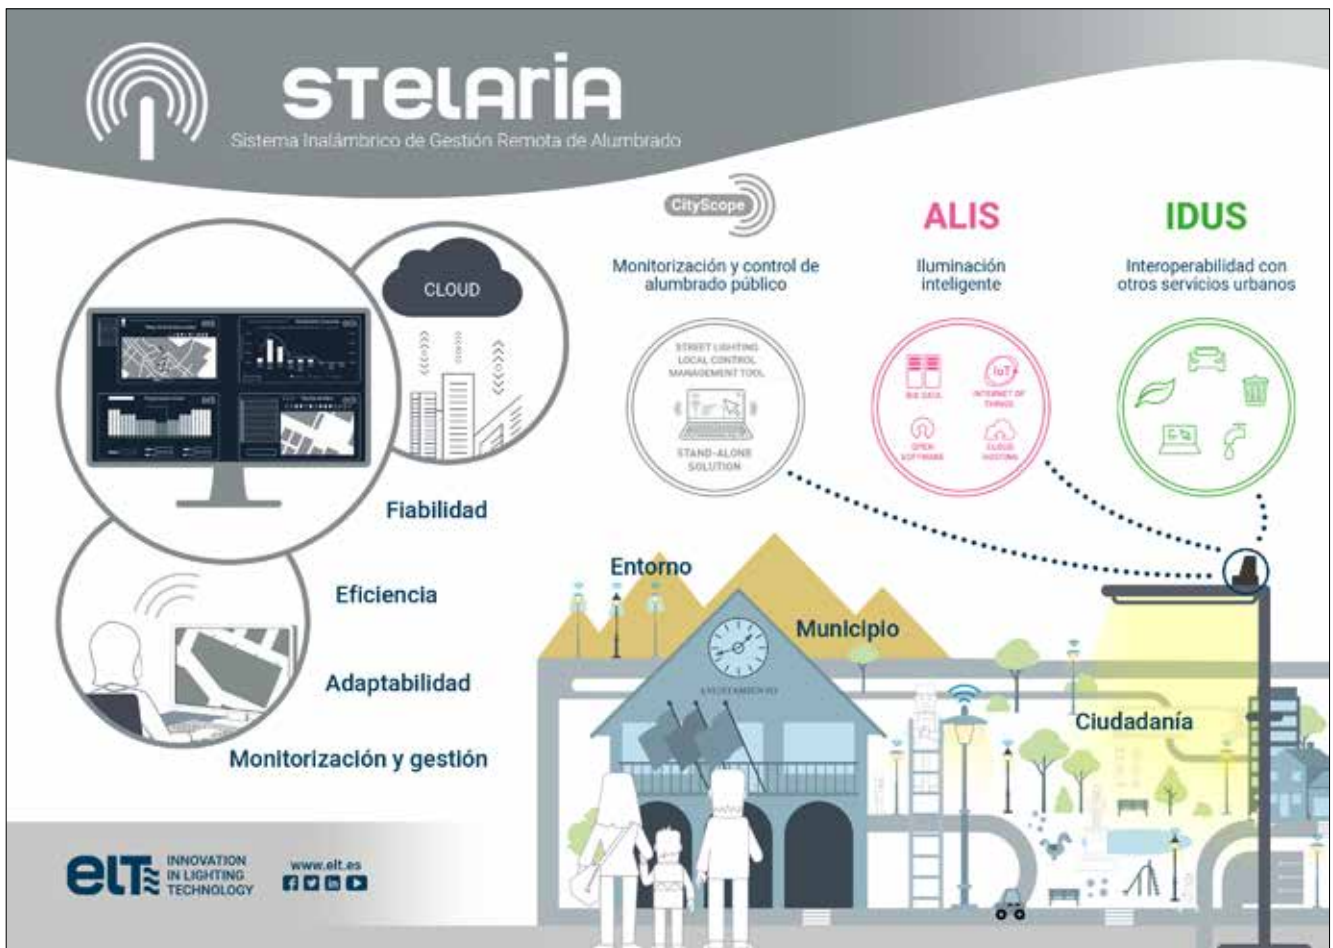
STELARIA
Sistema Inalámbrico de Gestión Remota de Alumbrado

CLOUD

CityScope
Monitorización y control de alumbrado público
STREET LIGHTING LOCAL CONTROL MANAGEMENT TOOL
STAND-ALONE SOLUTION

ALIS
Iluminación inteligente
BIG DATA
IoT INTERNET OF THINGS
OPEN SOFTWARE
CLOUD HOSTING

IDUS
Interoperabilidad con otros servicios urbanos

Fiabilidad
Eficiencia
Adaptabilidad
Monitorización y gestión

Entorno
Municipio
Ciudadanía
AYUNTAMIENTO

ELT INNOVATION IN LIGHTING TECHNOLOGY
www.elt.es